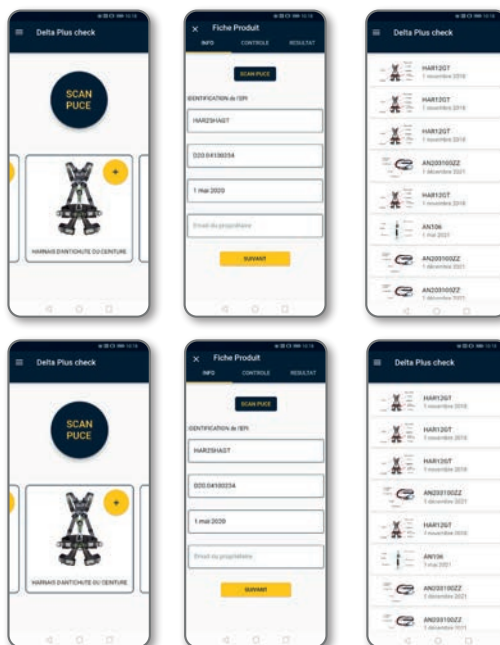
Delta Plus check

SCAN PUCE

HARNAIS D'ANTICHUTE OU CEINTURE

Fiche Produit

INFO CONTROLE RESULTAT

SCAN PUCE

IDENTIFICATION de l'EPI

HAR2SHAGT

D20.04100234

1 mai 2020

Email du propriétaire

SUIVANT

Delta Plus check

HAR12GT
1 novembre 2018

HAR12GT
1 novembre 2018

HAR12GT
1 novembre 2018

AN203100ZZ
1 décembre 2021

HAR12GT
1 novembre 2018

AN106
1 mai 2021

AN203100ZZ
1 décembre 2021

AN203100ZZ
1 décembre 2021

Delta Plus check

SCAN PUCE

HARNAIS D'ANTICHUTE OU CEINTURE

Fiche Produit

INFO CONTROLE RESULTAT

SCAN PUCE

IDENTIFICATION de l'EPI

HAR2SHAGT

D20.04100234

1 mai 2020

Email du propriétaire

SUIVANT

Delta Plus check

HAR12GT
1 novembre 2018

HAR12GT
1 novembre 2018

HAR12GT
1 novembre 2018

AN203100ZZ
1 décembre 2021

HAR12GT
1 novembre 2018

AN106
1 mai 2021

AN203100ZZ
1 décembre 2021

AN203100ZZ
1 décembre 2021